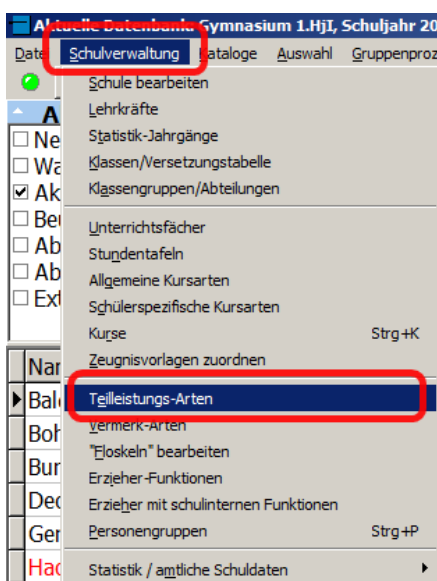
Aktuelle Datenbank: Gymnasium 1.HjI, Schuljahr 20

Date Schulverwaltung Kataloge Auswahl Gruppenproz

A
☐ Ne
☐ Wa
☑ Ak
☐ Be
☐ Ab
☐ Ab
☐ Ext

Nar
Bal
Boh
Bur
Dec
Ger
Had

Schule bearbeiten
Lehrkräfte
Statistik-Jahrgänge
Klassen/Versetzungstabelle
Klassengruppen/Abteilungen

Unterrichtsfächer
Stundentafeln
Allgemeine Kursarten
Schülerspezifische Kursarten
Kurse Strg+K
Zeugnisvorlagen zuordnen

Teilleistungs-Arten
Vermerk-Arten
"Floskeln" bearbeiten
Erzieher-Funktionen
Erzieher mit schulinternen Funktionen
Personengruppen Strg+P

Statistik / amtliche Schuldaten